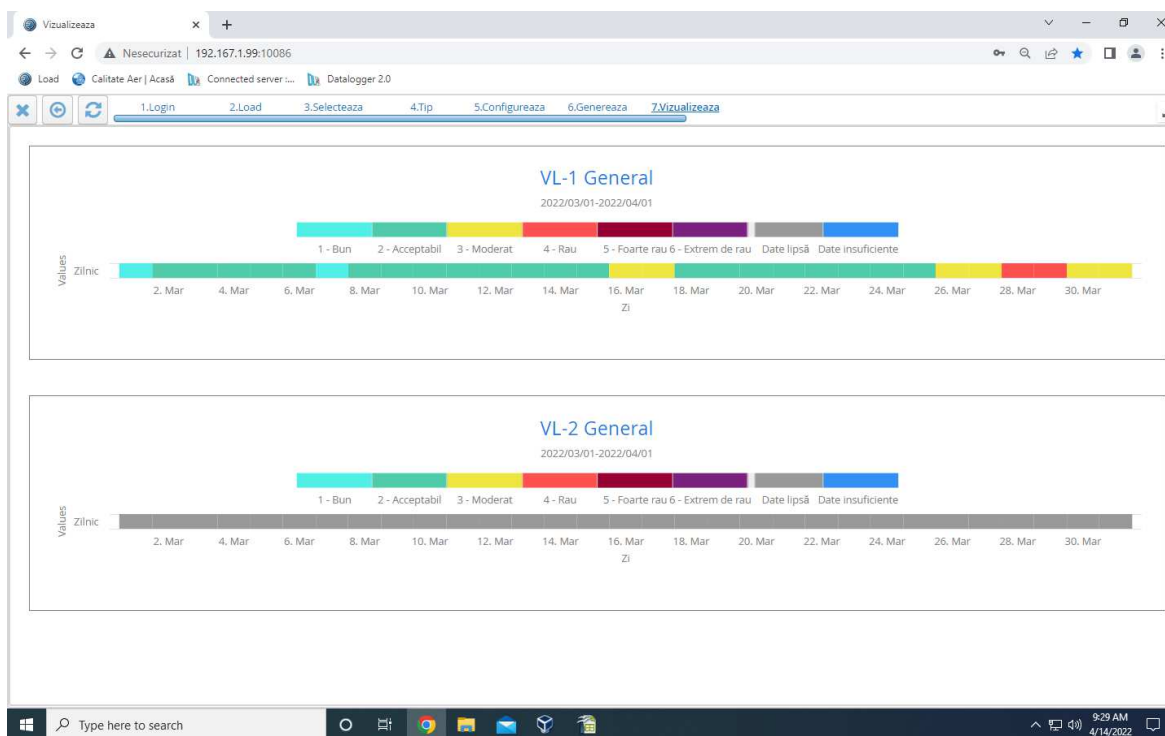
Vizualizeaza × +

Nesecurizat | 192.167.1.99:10086

Load Calitate Aer | Acasă Connected server :... Datalogger 2.0

1.Login 2.Load 3.Selecteaza 4.Tip 5.Configureaza 6.Genereaza 7.Vizualizeaza

VL-1 General

2022/03/01-2022/04/01

1 - Bun 2 - Acceptabil 3 - Moderat 4 - Rau 5 - Foarte rau 6 - Extrem de rau Date lipsă Date insuficiente

Values

Zilnic

2. Mar 4. Mar 6. Mar 8. Mar 10. Mar 12. Mar 14. Mar 16. Mar 18. Mar 20. Mar 22. Mar 24. Mar 26. Mar 28. Mar 30. Mar

Zi

VL-2 General

2022/03/01-2022/04/01

1 - Bun 2 - Acceptabil 3 - Moderat 4 - Rau 5 - Foarte rau 6 - Extrem de rau Date lipsă Date insuficiente

Values

Zilnic

2. Mar 4. Mar 6. Mar 8. Mar 10. Mar 12. Mar 14. Mar 16. Mar 18. Mar 20. Mar 22. Mar 24. Mar 26. Mar 28. Mar 30. Mar

Zi

Type here to search

9:29 AM
4/14/2022